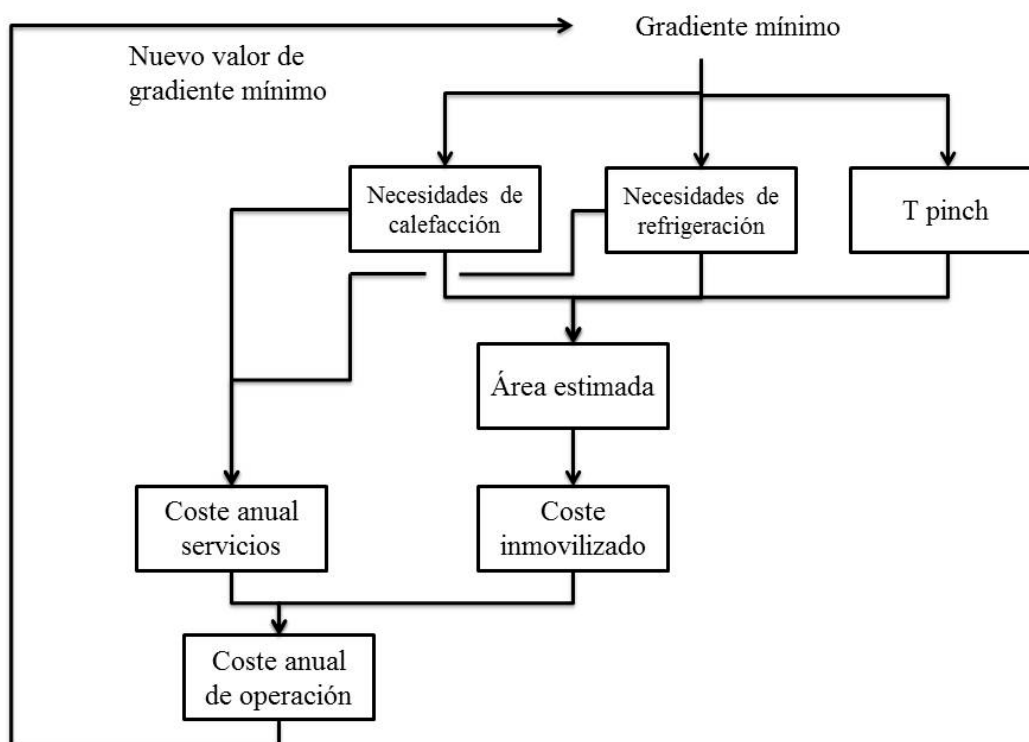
Gradiente mínimo

Nuevo valor de gradiente mínimo

Necesidades de calefacción

Necesidades de refrigeración

T pinch

Área estimada

Coste anual servicios

Coste inmovilizado

Coste anual de operación